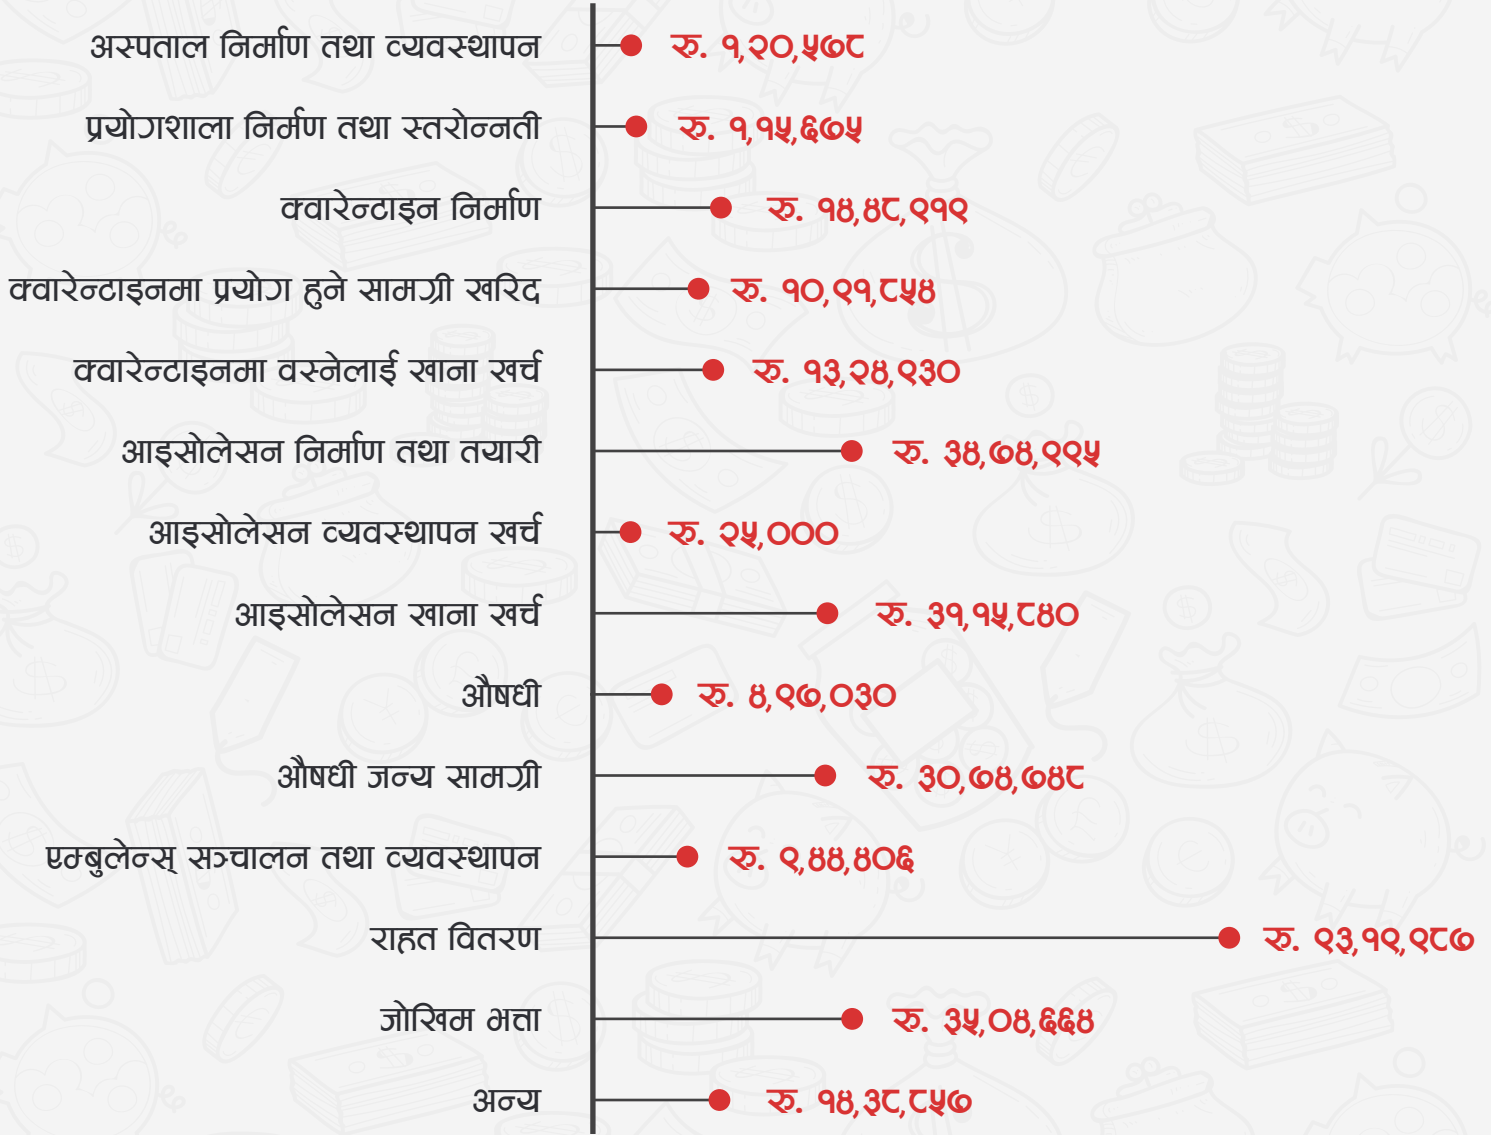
अस्पताल निर्माण तथा व्यवस्थापन — रु. १,२०,५७८
प्रयोगशाला निर्माण तथा स्तरोन्नती — रु. १,१५,६७५
क्वारेन्टाइन निर्माण — रु. १४,४८,९१९
क्वारेन्टाइनमा प्रयोग हुने सामग्री खरिद — रु. १०,९१,८५४
क्वारेन्टाइनमा वस्नेलाई खाना खर्च — रु. १३,२४,९३०
आइसोलेसन निर्माण तथा तयारी — रु. ३४,७४,९९५
आइसोलेसन व्यवस्थापन खर्च — रु. २५,०००
आइसोलेसन खाना खर्च — रु. ३१,१५,८४०
औषधी — रु. ४,९७,०३०
औषधी जन्य सामग्री — रु. ३०,७४,७४८
एम्बुलेन्स् सञ्चालन तथा व्यवस्थापन — रु. ९,४४,४०६
राहत वितरण — रु. ९३,१९,९८७
जोखिम भत्ता — रु. ३५,०४,६६४
अन्य — रु. १४,३८,८५७